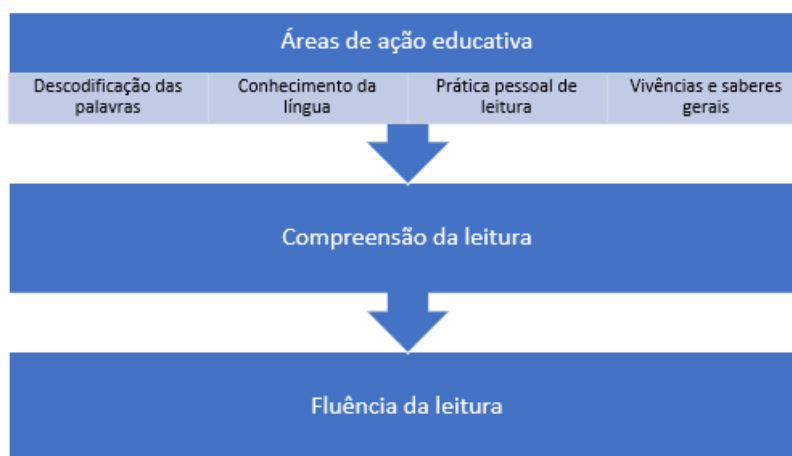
Áreas de ação educativa

| Descodificação das palavras | Conhecimento da língua | Prática pessoal de leitura | Vivências e saberes gerais |
|---|---|---|---|

Compreensão da leitura

Fluência da leitura